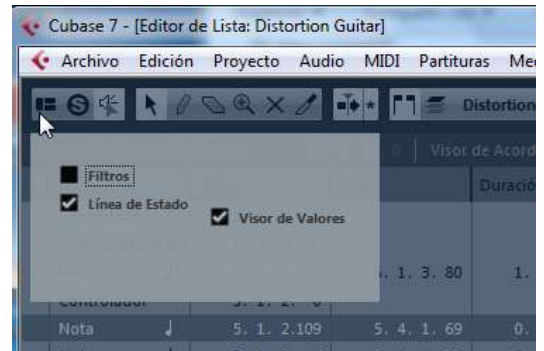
Cubase 7 - [Editor de Lista: Distortion Guitar]

Archivo Edición Proyecto Audio MIDI Partituras Me

Distortion

Visor de Acord

Duració

Filtros

Línea de Estado

Visor de Valores

. 1. 3. 80

1.

Controlador

5. 1. 2. 0.

Nota

5. 1. 2.109

5. 4. 1. 69

0.